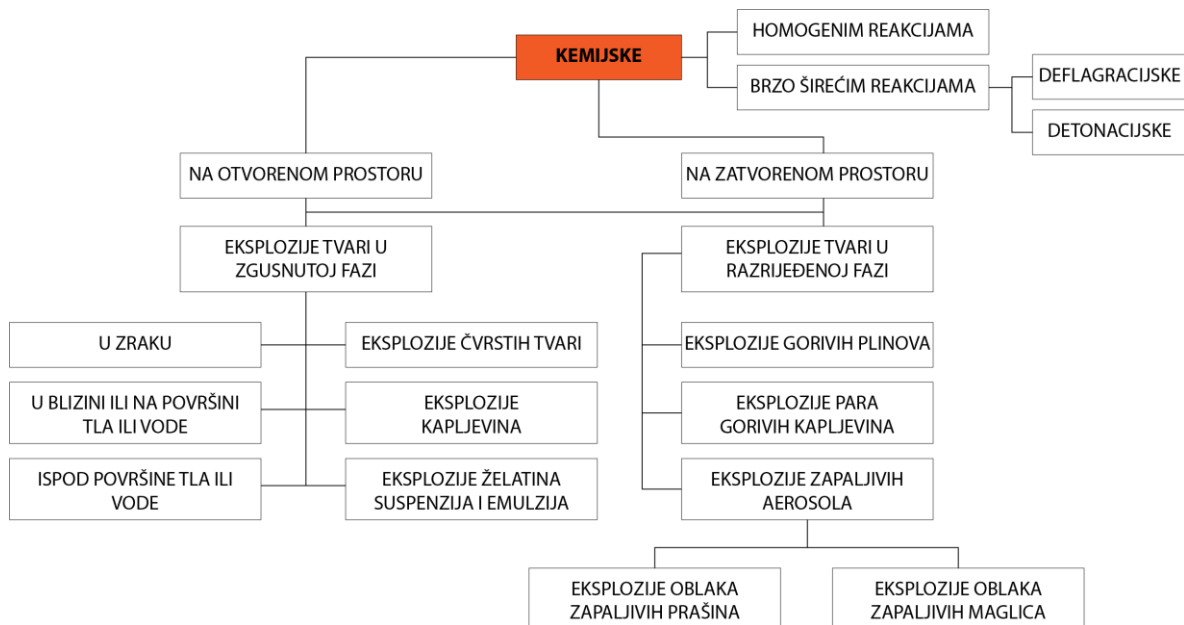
KEMIJSKE

HOMOGENIM REAKCIJAMA

BRZO ŠIREĆIM REAKCIJAMA

DEFLAGRACIJSKE

DETONACIJSKE

NA OTVORENOM PROSTORU

NA ZATVORENOM PROSTORU

EKSPLOZIJE TVARI U ZGUSNUTOJ FAZI

EKSPLOZIJE TVARI U RAZRIJEĐENOJ FAZI

U ZRAKU

EKSPLOZIJE ČVRSTIH TVARI

U BLIZINI ILI NA POVRŠINI TLA ILI VODE

EKSPLOZIJE KAPLJEVINA

ISPOD POVRŠINE TLA ILI VODE

EKSPLOZIJE ŽELATINA SUSPENZIJA I EMULZIJA

EKSPLOZIJE GORIVIH PLINOVA

EKSPLOZIJE PARA GORIVIH KAPLJEVINA

EKSPLOZIJE ZAPALJIVIH AEROSOLA

EKSPLOZIJE OBLAKA ZAPALJIVIH PRAŠINA

EKSPLOZIJE OBLAKA ZAPALJIVIH MAGLICA